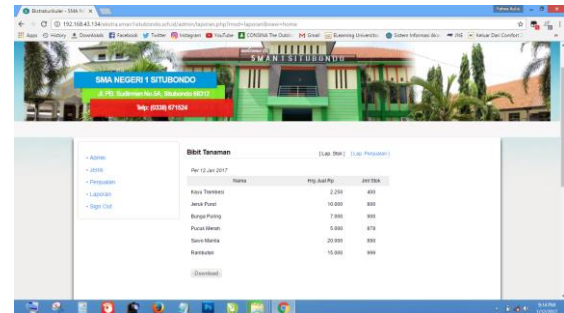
Ekstrakurikuler - SMA N

192.168.43.134/ekstra.sman1situbondo.sch.id/admin/laporan.php?mod=laporan&view=home

Apps  History  Downloads  Facebook  Twitter  Instagram  YouTube  CONSINA The Outdo  Gmail  Elearning Universitas  Sistem Informasi Aka  INA  Keluar Dari Comfort

SMAN 1 SITUBONDO

SMA NEGERI 1 SITUBONDO

Jl. PB. Sudirman No.5A, Situbondo 68312

Telp: (0338) 671524

• Admin
• Jenis
• Penjualan
• Laporan
• Sign Out

Bibit Tanaman

[Lap. Stok] [Lap. Penjualan]

Per 12 Jan 2017

| Nama | Hrg Jual Rp | Jml Stok |
|---|---|---|
| Kayu Trembesi | 2.250 | 400 |
| Jeruk Purut | 10.000 | 900 |
| Bunga Puring | 7.000 | 999 |
| Pucuk Merah | 5.000 | 878 |
| Sawo Manila | 20.000 | 999 |
| Rambutan | 15.000 | 999 |

Download

9:14 PM